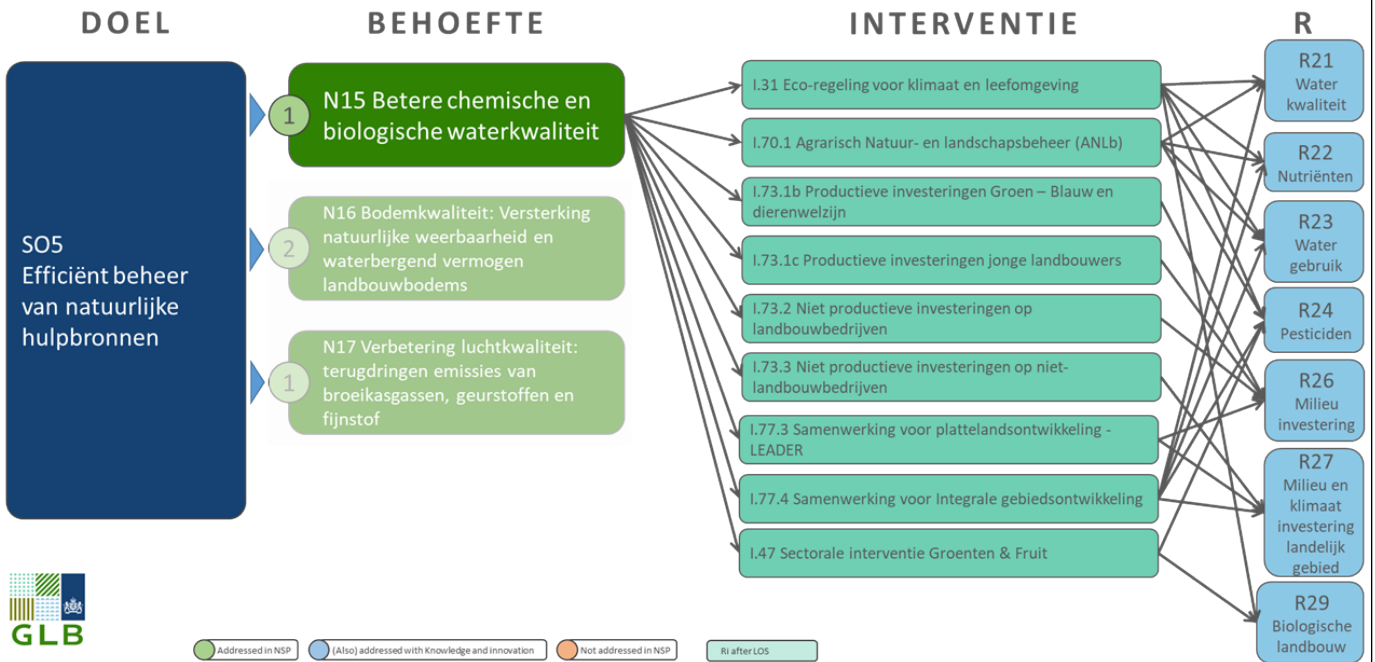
DOEL

BEHOEFTE

INTERVENTIE

R

SO5
Efficiënt beheer van natuurlijke hulpbronnen

1 N15 Betere chemische en biologische waterkwaliteit

2 N16 Bodemkwaliteit: Versterking natuurlijke weerbaarheid en waterbergend vermogen landbouwbodems

1 N17 Verbetering luchtkwaliteit: terugdringen emissies van broeikasgassen, geurstoffen en fijnstof

I.31 Eco-regeling voor klimaat en leefomgeving

I.70.1 Agrarisch Natuur- en landschapsbeheer (ANLb)

I.73.1b Productieve investeringen Groen – Blauw en dierenwelzijn

I.73.1c Productieve investeringen jonge landbouwers

I.73.2 Niet productieve investeringen op landbouwbedrijven

I.73.3 Niet productieve investeringen op niet-landbouwbedrijven

I.77.3 Samenwerking voor plattelandsontwikkeling - LEADER

I.77.4 Samenwerking voor Integrale gebiedsontwikkeling

I.47 Sectorale interventie Groenten & Fruit

R21 Water kwaliteit

R22 Nutriënten

R23 Water gebruik

R24 Pesticiden

R26 Milieu investering

R27 Milieu en klimaat investering landelijk gebied

R29 Biologische landbouw

GLB

Addressed in NSP
(Also) addressed with Knowledge and innovation
Not addressed in NSP
Ri after LOS